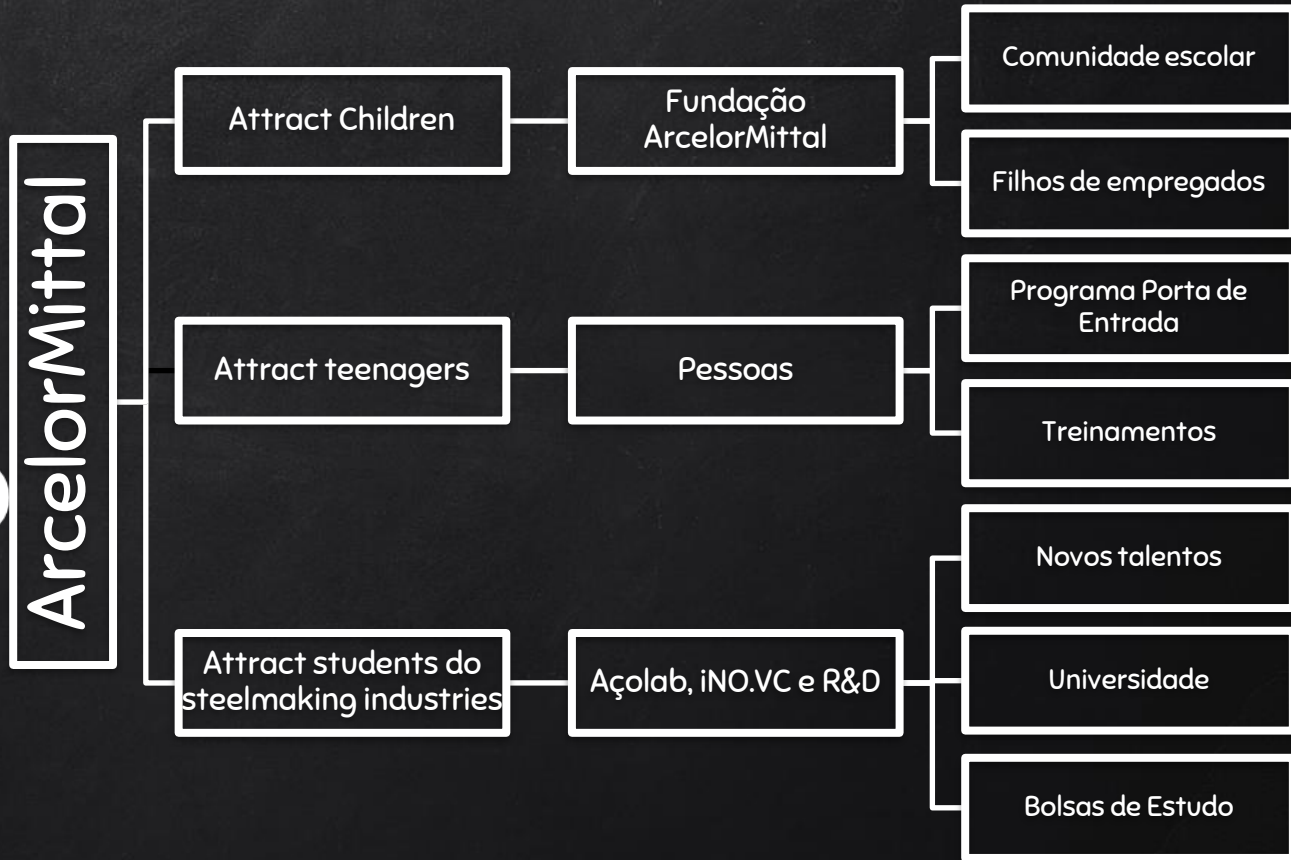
ArcelorMittal

Attract Children

Fundação ArcelorMittal

Comunidade escolar

Filhos de empregados

Attract teenagers

Pessoas

Programa Porta de Entrada

Treinamentos

Attract students do steelmaking industries

Açolab, iNO.VC e R&D

Novos talentos

Universidade

Bolsas de Estudo